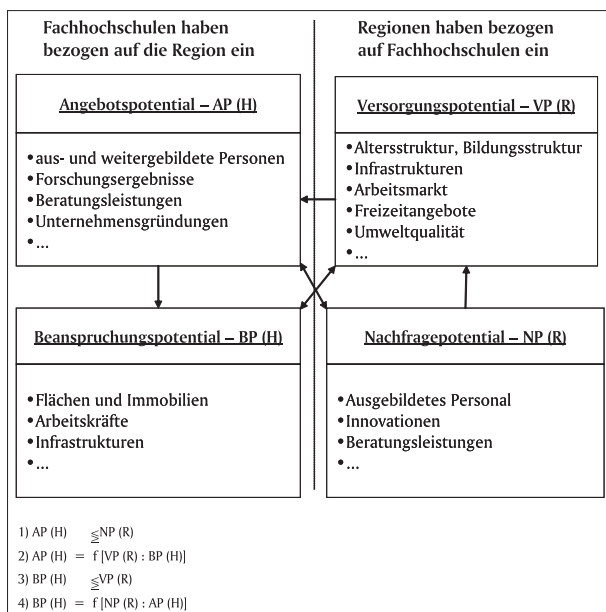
Fachhochschulen haben bezogen auf die Region ein

Regionen haben bezogen auf Fachhochschulen ein

Angebotspotential – AP (H)

•aus- und weitergebildete Personen
•Forschungsergebnisse
•Beratungsleistungen
•Unternehmensgründungen
•...

Versorgungspotential – VP (R)

•Altersstruktur, Bildungsstruktur
•Infrastrukturen
•Arbeitsmarkt
•Freizeitangebote
•Umweltqualität
•...

Beanspruchungspotential – BP (H)

•Flächen und Immobilien
•Arbeitskräfte
•Infrastrukturen
•...

Nachfragepotential – NP (R)

•Ausgebildetes Personal
•Innovationen
•Beratungsleistungen
•...

1) AP (H) $\lesseqgtr$ NP (R)
2) AP (H) = f [VP (R) : BP (H)]
3) BP (H) $\lesseqgtr$ VP (R)
4) BP (H) = f [NP (R) : AP (H)]